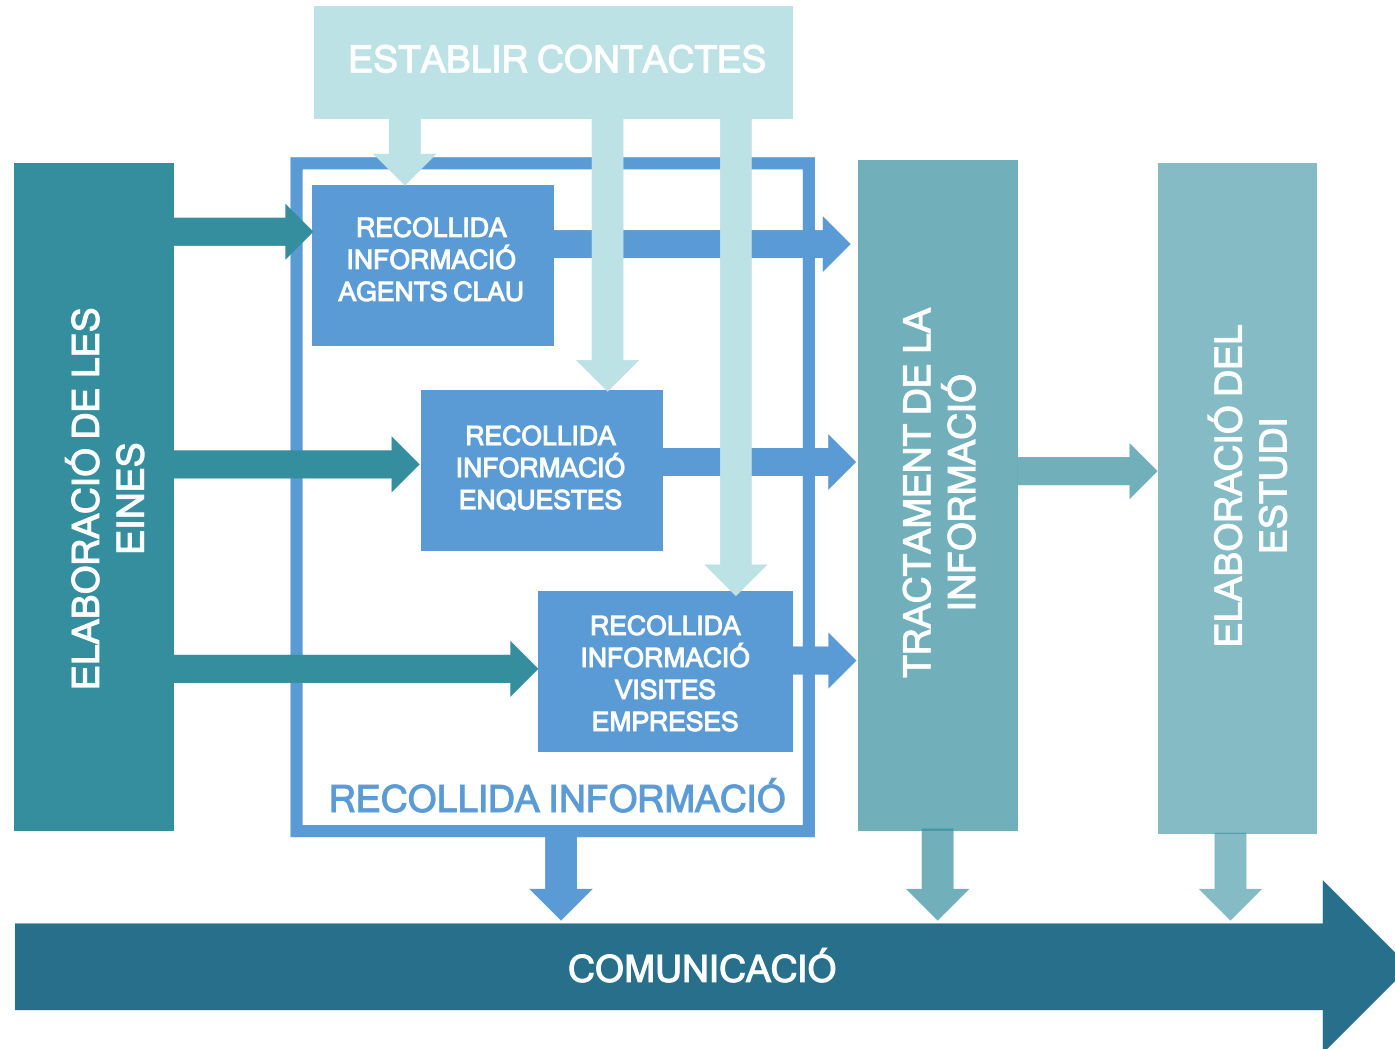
ESTABLIR CONTACTES

ELABORACIÓ DE LES EINES

RECOLLIDA INFORMACIÓ AGENTS CLAU

RECOLLIDA INFORMACIÓ ENQUESTES

RECOLLIDA INFORMACIÓ VISITES EMPRESES

RECOLLIDA INFORMACIÓ

TRACTAMENT DE LA INFORMACIÓ

ELABORACIÓ DEL ESTUDI

COMUNICACIÓ